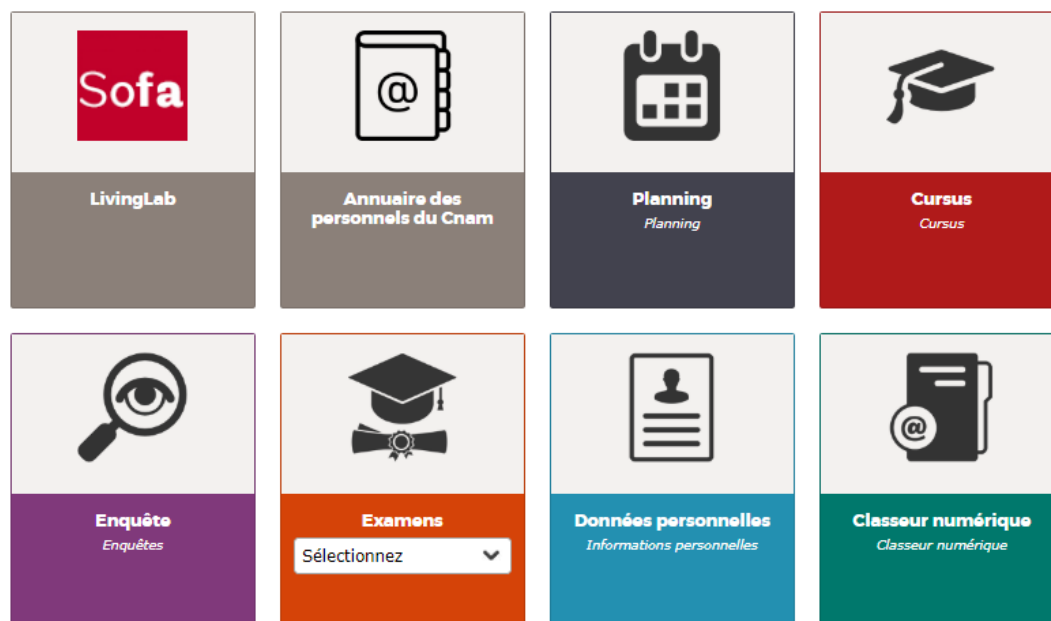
Sofa

LivingLab

Annuaire des personnels du Cnam

Planning
Planning

Cursus
Cursus

Enquête
Enquêtes

Examens
Sélectionnez

Données personnelles
Informations personnelles

Classeur numérique
Classeur numérique